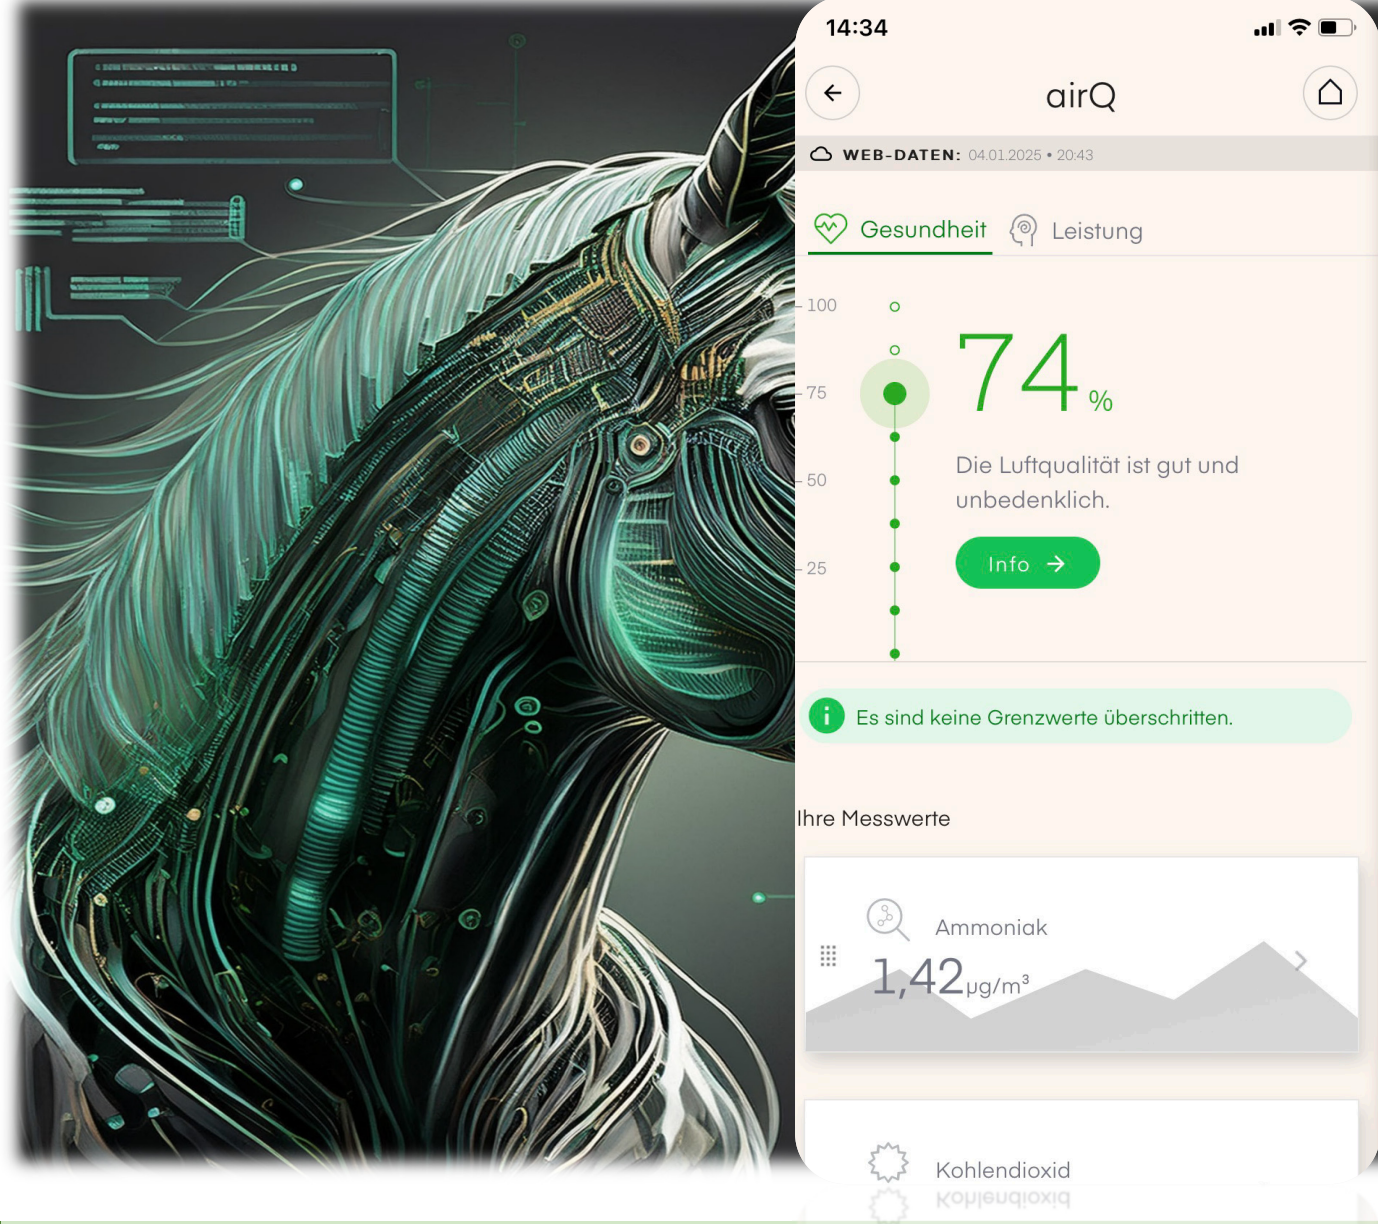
14:34

airQ

WEB-DATEN: 04.01.2025 • 20:43

Gesundheit Leistung

100
75
50
25

74 %

Die Luftqualität ist gut und unbedenklich.

Info →

Es sind keine Grenzwerte überschritten.

Ihre Messwerte

Ammoniak
1,42 µg/m³

Kohlendioxid